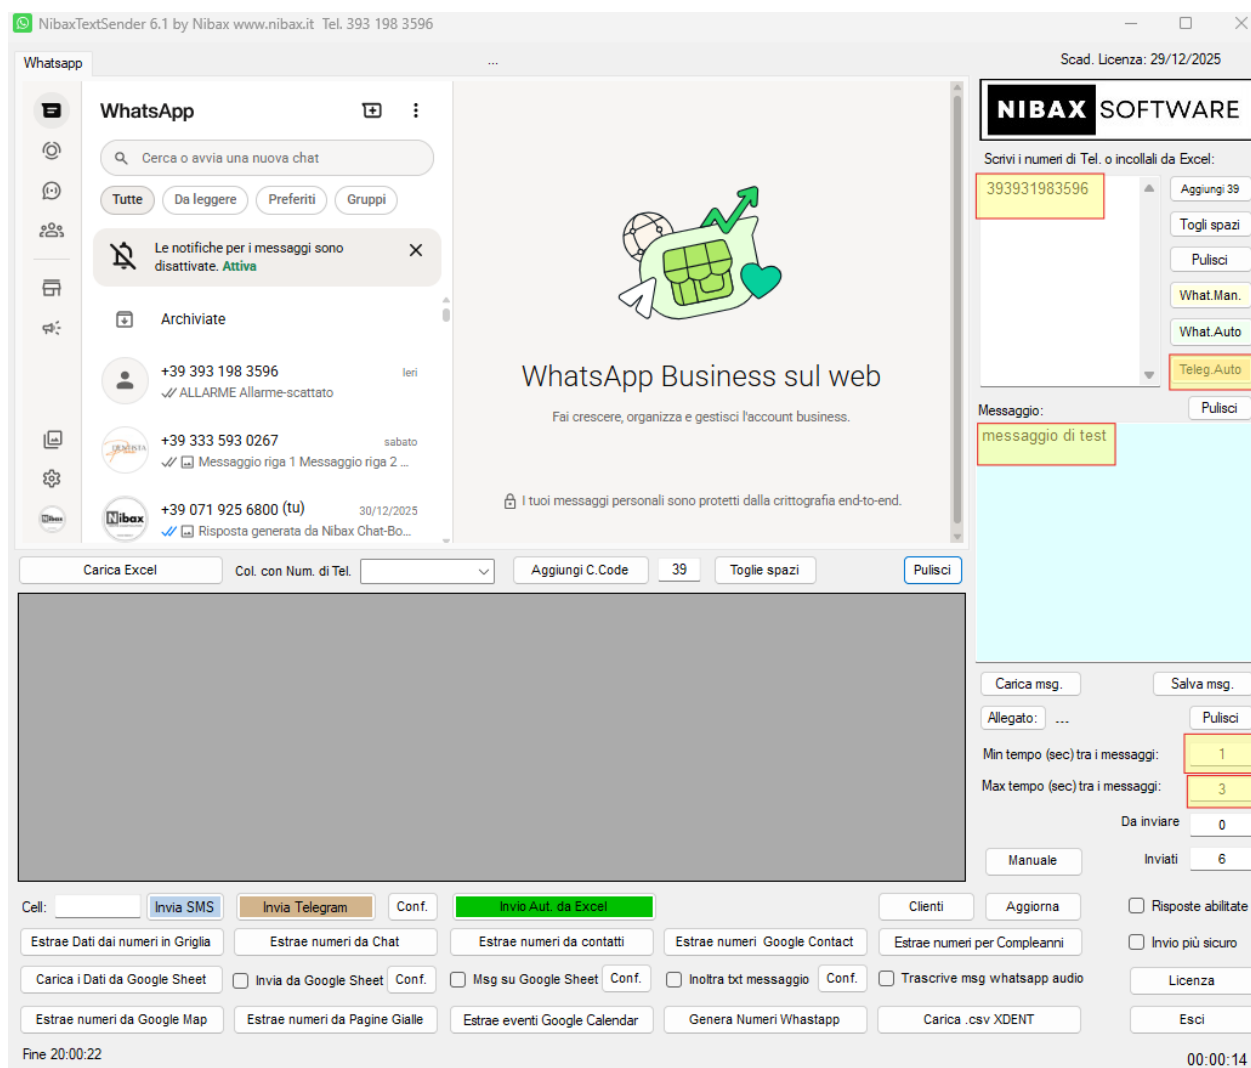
NibaxTextSender 6.1 by Nibax www.nibax.it Tel. 393 198 3596

Whatsapp

...

Scad. Licenza: 29/12/2025

WhatsApp

Cerca o avvia una nuova chat

Tutte
Da leggere
Preferiti
Gruppi

Le notifiche per i messaggi sono disattivate. Attiva

Archiviate

+39 393 198 3596
Ieri
ALLARME Allarme-scattato

+39 333 593 0267
sabato
Messaggio riga 1 Messaggio riga 2 ...

+39 071 925 6800 (tu)
30/12/2025
Risposta generata da Nibax Chat-Bo...

WhatsApp Business sul web

Fai crescere, organizza e gestisci l'account business.

I tuoi messaggi personali sono protetti dalla crittografia end-to-end.

NIBAX SOFTWARE

Scrivi i numeri di Tel. o incollali da Excel:

393931983596

Aggiungi 39
Togli spazi
Pulisci
What.Man.
What.Auto
Teleg.Auto

Messaggio:
Pulisci

messaggio di test

Carica msg.
Salva msg.
Allegato:
...
Pulisci

Min tempo (sec) tra i messaggi:
1
Max tempo (sec) tra i messaggi:
3
Da inviare
0
Manuale
Inviati
6

Carica Excel
Col. con Num. di Tel.
Aggiungi C.Code
39
Toglie spazi
Pulisci

Cell:
Invia SMS
Invia Telegram
Conf.
Invio Aut. da Excel
Clienti
Aggiorna
Risposte abilitate

Estrae Dati dai numeri in Griglia
Estrae numeri da Chat
Estrae numeri da contatti
Estrae numeri Google Contact
Estrae numeri per Compleanni
Invio più sicuro

Carica i Dati da Google Sheet
Invia da Google Sheet
Conf.
Msg su Google Sheet
Conf.
Inoltra txt messaggio
Conf.
Trascrive msg whatsapp audio
Licenza

Estrae numeri da Google Map
Estrae numeri da Pagine Gialle
Estrae eventi Google Calendar
Genera Numeri Whastapp
Carica .csv XDENT
Esci

Fine 20:00:22
00:00:14